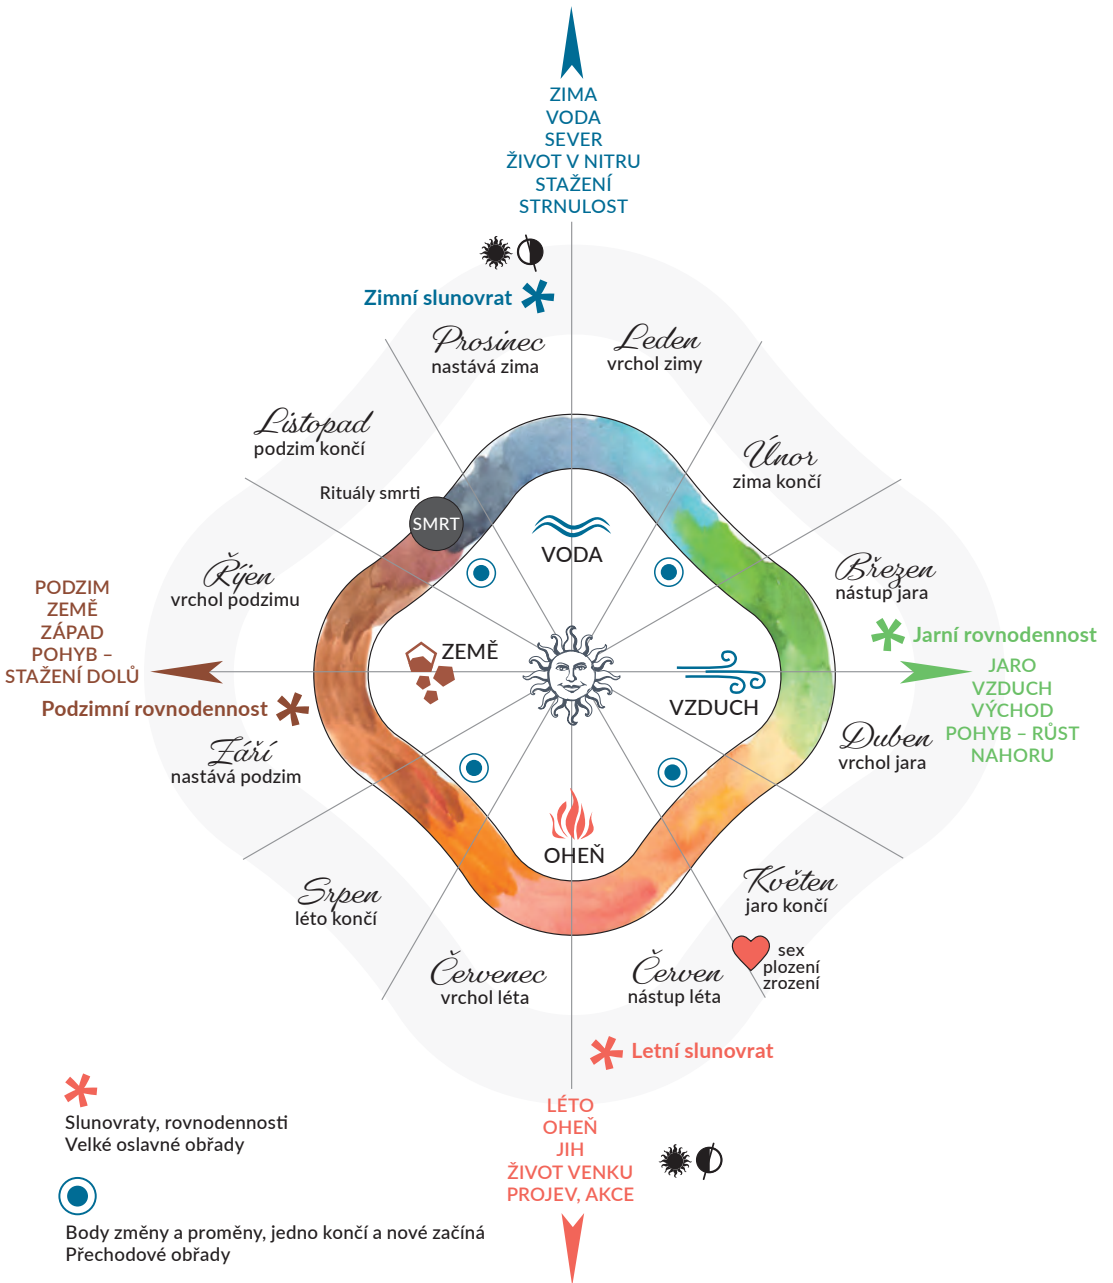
ZIMA
VODA
SEVER
ŽIVOT V NITRU
STAŽENÍ
STRNULOST

Zimní slunovrat

Prosinec
nastává zima

Leden
vrchol zimy

Listopad
podzim končí

Únor
zima končí

Rituály smrti

SMRT

VODA

Březen
nástup jara

Jarní rovnodennost

Říjen
vrchol podzimu

PODZIM
ZEMĚ
ZÁPAD
POHYB –
STAŽENÍ DOLŮ

ZEMĚ

VZDUCH

JARO
VZDUCH
VÝCHOD
POHYB – RŮST
NAHORU

Podzimní rovnodennost

Září
nastává podzim

Duben
vrchol jara

OHEŇ

Srpen
léto končí

Květen
jaro končí

sex
plození
zrození

Červenec
vrchol léta

Červen
nástup léta

Letní slunovrat

LÉTO
OHEŇ
JIH
ŽIVOT VENKU
PROJEV, AKCE

Slunovraty, rovnodennosti
Velké oslavné obřady

Body změny a proměny, jedno končí a nové začíná
Přechodové obřady